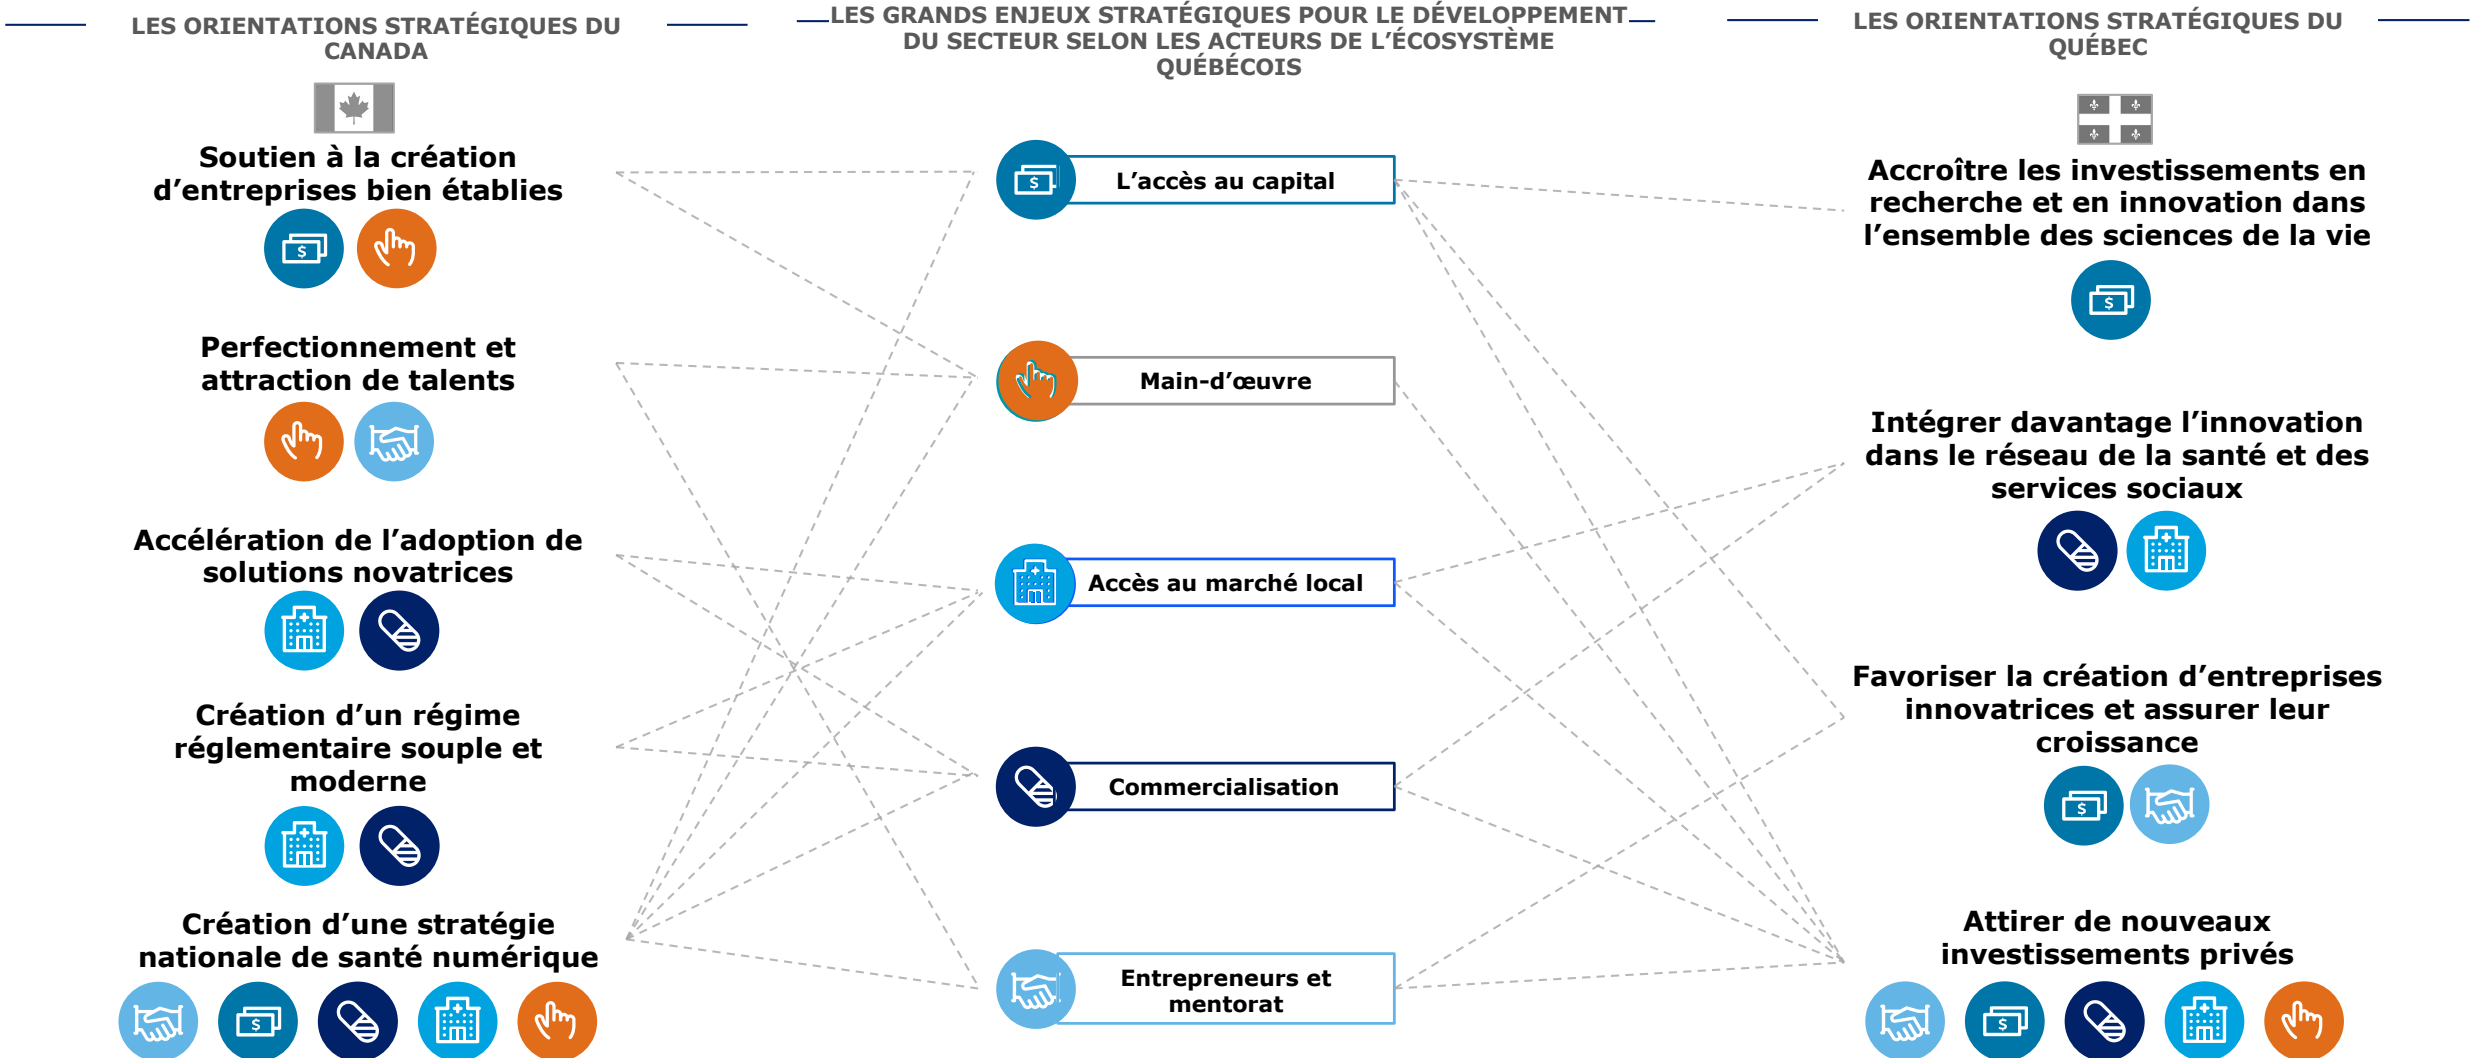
LES ORIENTATIONS STRATÉGIQUES DU CANADA

Soutien à la création d'entreprises bien établies

Perfectionnement et attraction de talents

Accélération de l'adoption de solutions novatrices

Création d'un régime réglementaire souple et moderne

Création d'une stratégie nationale de santé numérique

LES GRANDS ENJEUX STRATÉGIQUES POUR LE DÉVELOPPEMENT DU SECTEUR SELON LES ACTEURS DE L'ÉCOSYSTÈME QUÉBÉCOIS

L'accès au capital

Main-d'œuvre

Accès au marché local

Commercialisation

Entrepreneurs et mentorat

LES ORIENTATIONS STRATÉGIQUES DU QUÉBEC

Accroître les investissements en recherche et en innovation dans l'ensemble des sciences de la vie

Intégrer davantage l'innovation dans le réseau de la santé et des services sociaux

Favoriser la création d'entreprises innovatrices et assurer leur croissance

Attirer de nouveaux investissements privés